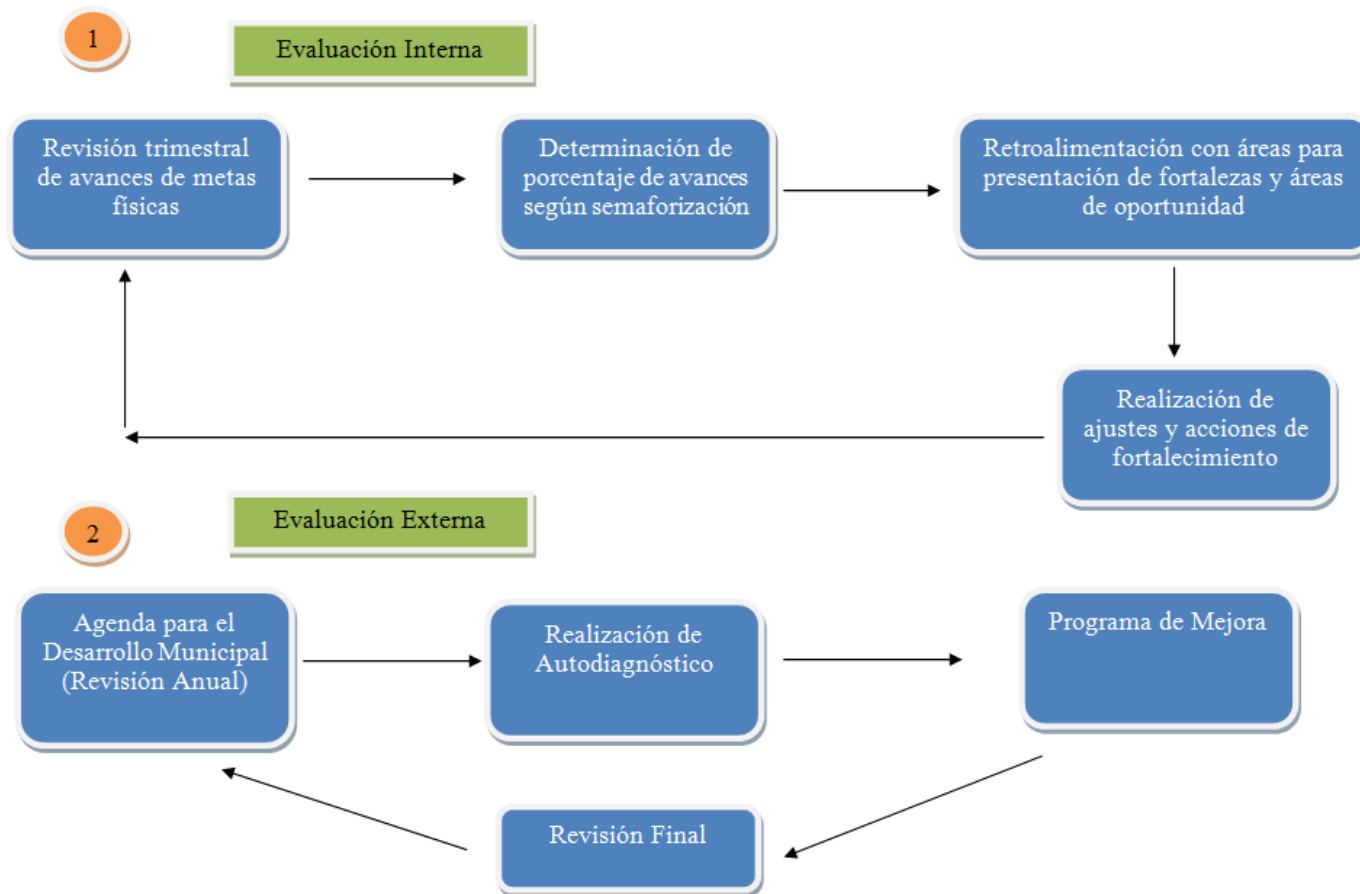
1

Evaluación Interna

Revisión trimestral de avances de metas fisicas

Determinación de porcentaje de avances según semaforización

Retroalimentación con áreas para presentación de fortalezas y áreas de oportunidad

Realización de ajustes y acciones de fortalecimiento

2

Evaluación Externa

Agenda para el Desarrollo Municipal (Revisión Anual)

Realización de Autodiagnóstico

Programa de Mejora

Revisión Final